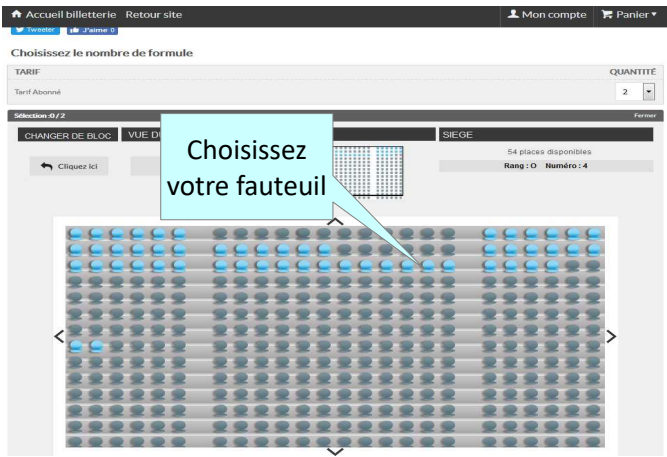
Accueil billetterie Retour site

Mon compte Panier

Tweeter J'aime 0

Choisissez le nombre de formule

| TARIF | QUANTITÉ |
|---|---|
| Tarif Abonné | 2 |

Sélection : 0 / 2

Fermer

CHANGER DE BLOC VUE D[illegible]

SIEGE

Cliquez ici

54 places disponibles

Rang : O Numéro : 4

Choisissez votre fauteuil